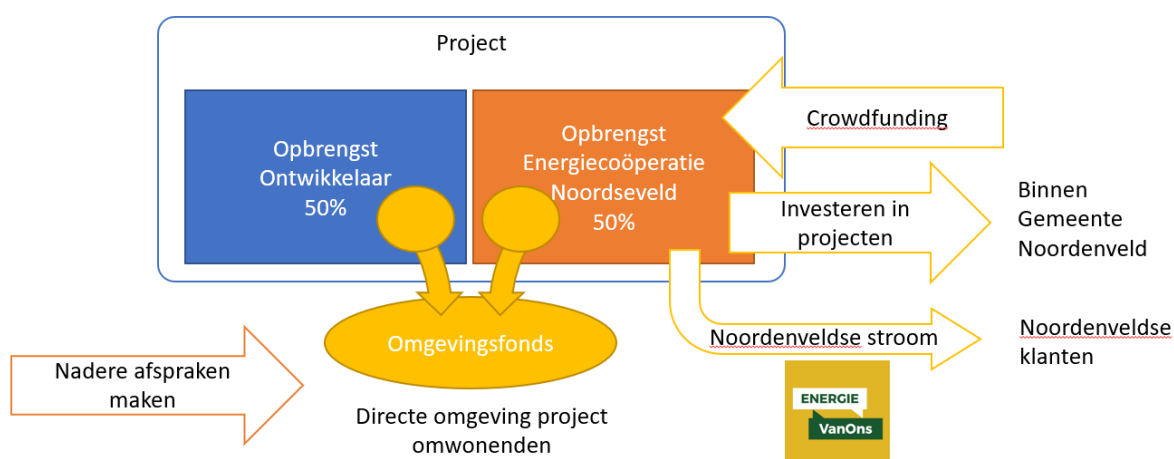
Project

Opbrengst Ontwikkelaar 50%

Opbrengst Energiecoöperatie Noordseveld 50%

Crowdfunding

Investeren in projecten

Binnen Gemeente Noordenveld

Noordenveldse stroom

Noordenveldse klanten

Omgevingsfonds

Nadere afspraken maken

Directe omgeving project omwonenden

ENERGIE VanOns